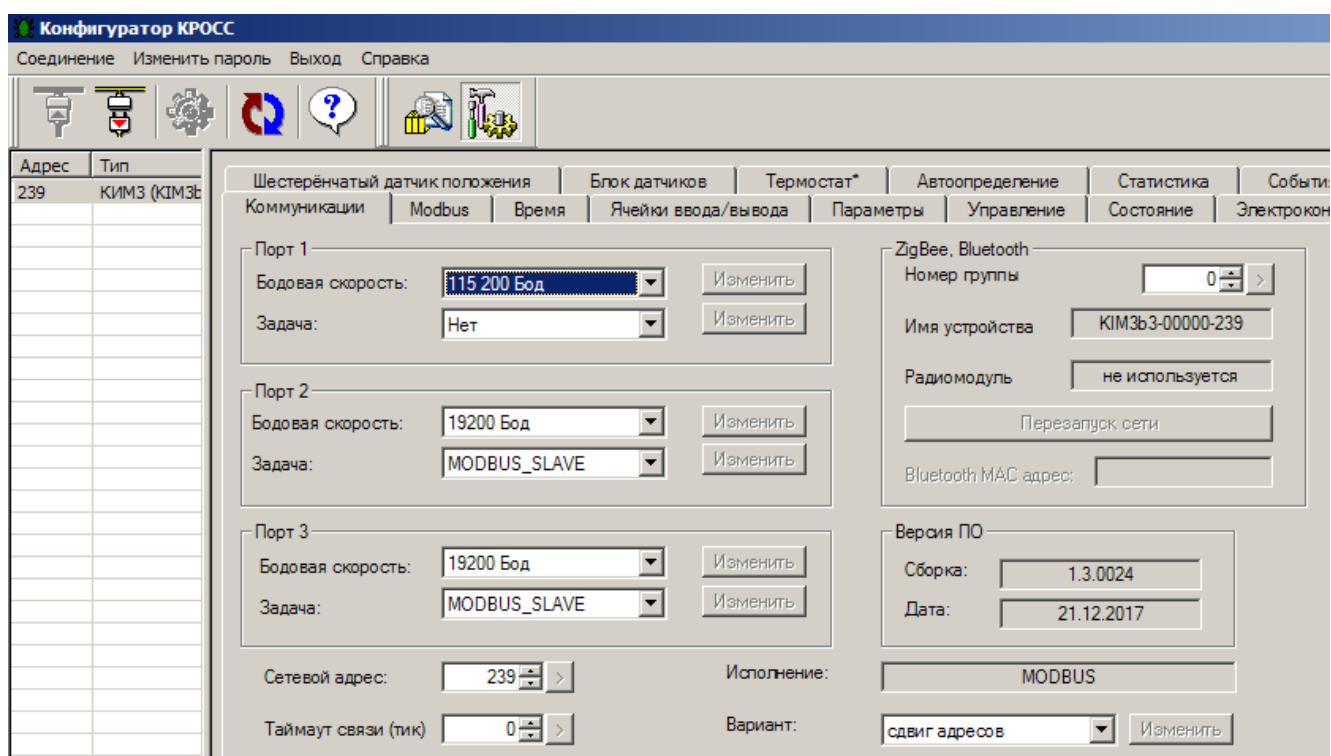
Конфигуратор КРОСС

Соединение Изменить пароль Выход Справка

| Адрес | Тип |
|---|---|
| 239 | КИМ3 (KIM3b |

Шестерёнчатый датчик положения | Блок датчиков | Термостат* | Автоопределение | Статистика | События
Коммуникации | Modbus | Время | Ячейки ввода/вывода | Параметры | Управление | Состояние | Электрокон

Порт 1
Бодовая скорость: 115 200 Бод Изменить
Задача: Нет Изменить

Порт 2
Бодовая скорость: 19200 Бод Изменить
Задача: MODBUS_SLAVE Изменить

Порт 3
Бодовая скорость: 19200 Бод Изменить
Задача: MODBUS_SLAVE Изменить

ZigBee, Bluetooth
Номер группы 0
Имя устройства KIM3b3-00000-239
Радиомодуль не используется
Перезапуск сети
Bluetooth MAC адрес:

Версия ПО
Сборка: 1.3.0024
Дата: 21.12.2017

Сетевой адрес: 239
Таймаут связи (тик) 0

Исполнение: MODBUS
Вариант: сдвиг адресов Изменить